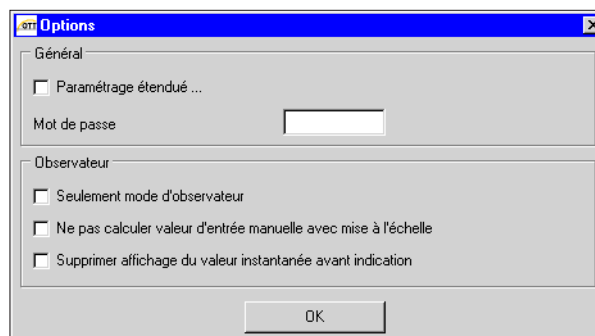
OTT Options

Général

Paramétrage étendu ...

Mot de passe

Observateur

Seulement mode d'observateur

Ne pas calculer valeur d'entrée manuelle avec mise à l'échelle

Supprimer affichage du valeur instantanée avant indication

OK